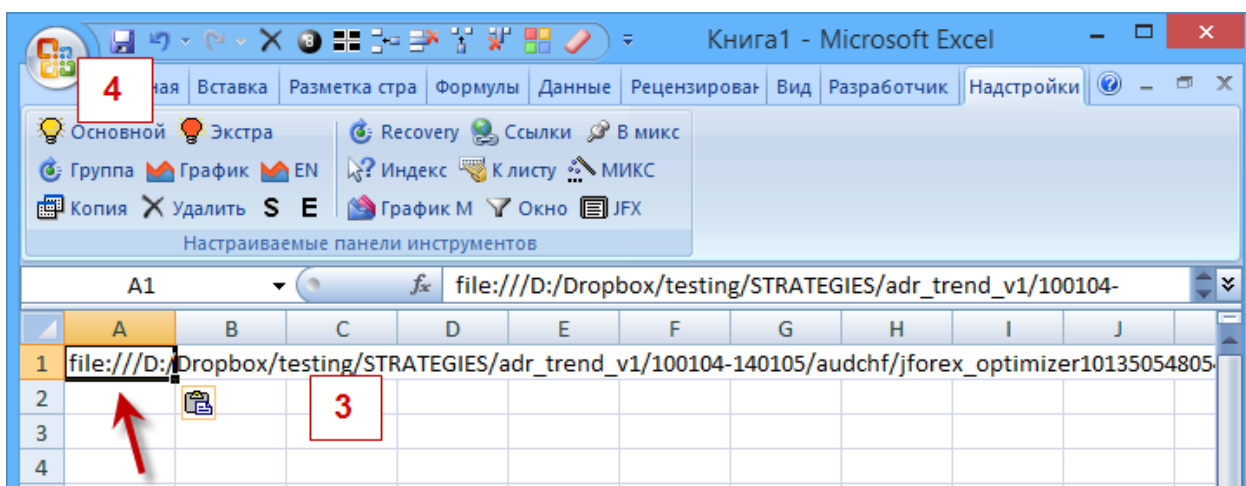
Книга1 - Microsoft Excel

4 ная | Вставка | Разметка стра | Формулы | Данные | Рецензироваı | Вид | Разработчик | Надстройки

Основной Экстра
Группа График EN
Копия Удалить S E
Recovery Ссылки В микс
Индекс К листу МИКС
График М Окно JFX
Настраиваемые панели инструментов

A1
file:///D:/Dropbox/testing/STRATEGIES/adr_trend_v1/100104-

| | A | B | C | D | E | F | G | H | I | J |
|---|---|---|---|---|---|---|---|---|---|---|
| 1 | file:///D:/Dropbox/testing/STRATEGIES/adr_trend_v1/100104-140105/audchf/jforex_optimizer10135054805 | | | | | | | | | |
| 2 | | | | | | | | | | |
| 3 | | | | | | | | | | |
| 4 | | | | | | | | | | |

3